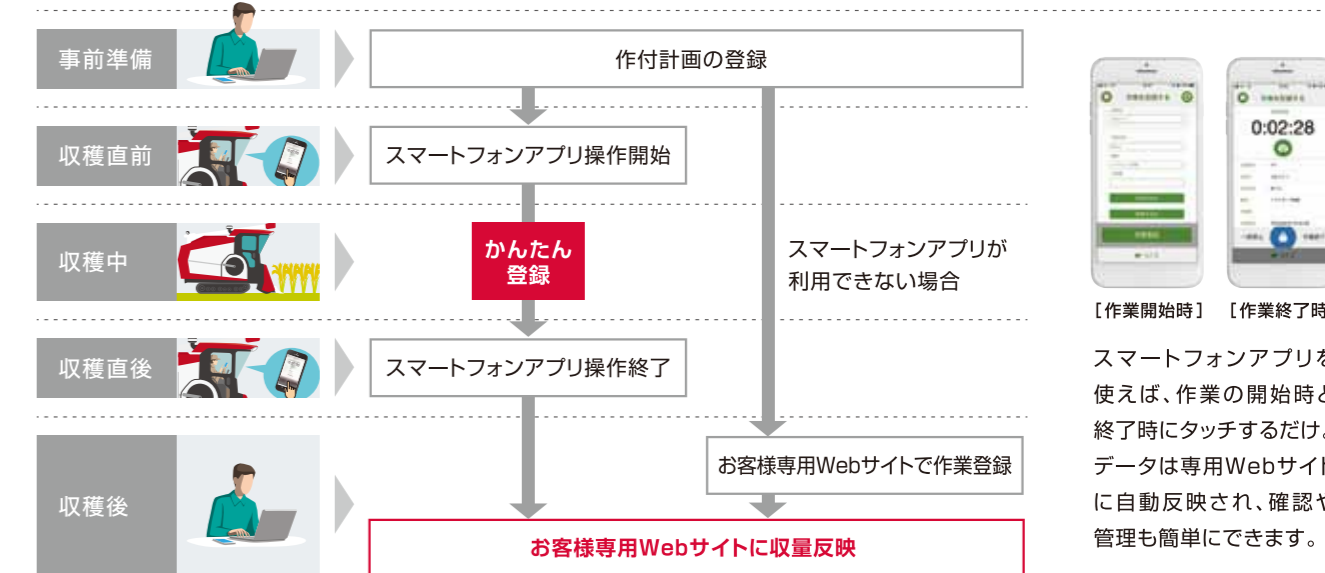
事前準備

作付計画の登録

収穫直前

スマートフォンアプリ操作開始

収穫中

かんたん登録

スマートフォンアプリが利用できない場合

収穫直後

スマートフォンアプリ操作終了

収穫後

お客様専用Webサイトで作業登録

お客様専用Webサイトに収量反映

0:02:28

［作業開始時］　［作業終了時

スマートフォンアプリを使えば、作業の開始時と終了時にタッチするだけ。データは専用Webサイトに自動反映され、確認や管理も簡単にできます。